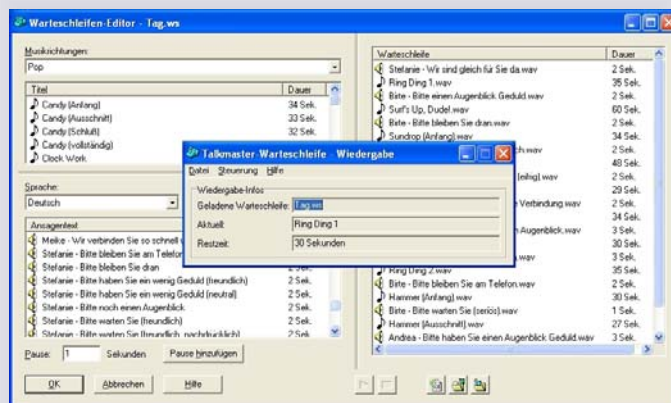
Warteschleifen-Editor - Tag.ws

Musikrichtungen:
Pop

| Titel | Dauer |
|---|---|
| Candy (Anfang) | 34 Sek. |
| Candy (Ausschnitt) | 33 Sek. |
| Candy (Schluß) | 32 Sek. |
| Candy (vollständig) | |
| Clock Work | |

Sprache:
Deutsch

| Ansagetext | |
|---|---|
| Meike - Wir verbinden Sie so schnell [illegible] | |
| Stefanie - Bitte bleiben Sie am Telefon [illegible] | |
| Stefanie - Bitte bleiben Sie dran | |
| Stefanie - Bitte haben Sie ein wenig Geduld (freundlich) | 2 Sek. |
| Stefanie - Bitte haben Sie ein wenig Geduld (neutral) | 2 Sek. |
| Stefanie - Bitte noch einen Augenblick | 2 Sek. |
| Stefanie - Bitte warten Sie (freundlich) | 2 Sek. |
| Stefanie - Bitte warten Sie (freundlich, nachdrücklich) | 2 Sek. |

Pause: 1 Sekunden Pause hinzufügen

| Warteschleife | Dauer |
|---|---|
| Stefanie - Wir sind gleich für Sie da.wav | 2 Sek. |
| Ring Ding 1.wav | 35 Sek. |
| Bitte - Bitte einen Augenblick Geduld.wav | 2 Sek. |
| Surf's Up, Dudel.wav | 60 Sek. |
| Bitte - Bitte bleiben Sie dran.wav | 2 Sek. |
| Sundrop (Anfang).wav | 34 Sek. |
| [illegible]h.wav | 2 Sek. |
| | 48 Sek. |
| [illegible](eihig).wav | 2 Sek. |
| | 29 Sek. |
| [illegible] Verbindung.wav | 2 Sek. |
| | 34 Sek. |
| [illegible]n Augenblick.wav | 3 Sek. |
| | 30 Sek. |
| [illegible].wav | 3 Sek. |
| Ring Ding 2.wav | 35 Sek. |
| Bitte - Bitte bleiben Sie am Telefon.wav | 2 Sek. |
| Hammer (Anfang).wav | 30 Sek. |
| Bitte - Bitte warten Sie (seriös).wav | 1 Sek. |
| Hammer (Ausschnitt).wav | 27 Sek. |
| Andrea - Bitte haben Sie einen Augenblick Geduld.wav | 3 Sek. |

OK Abbrechen Hilfe

Talkmaster-Warteschleife - Wiedergabe
Datei Steuerung Hilfe
Wiedergabe-Infos
Geladene Warteschleife: Tag.ws
Aktuell: Ring Ding 1
Restzeit: 30 Sekunden